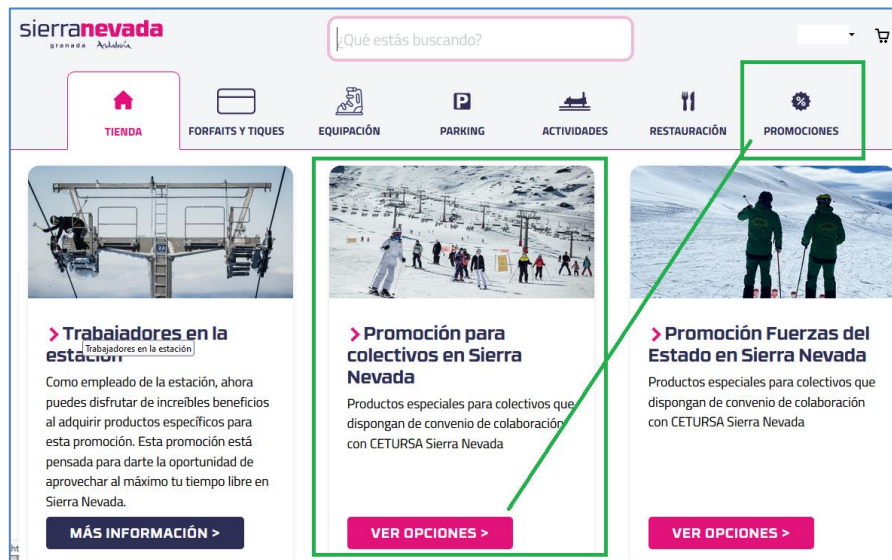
sierranevada
granada Andalucía

¿Qué estás buscando?

TIENDA
FORFAITS Y TIQUES
EQUIPACIÓN
PARKING
ACTIVIDADES
RESTAURACIÓN
PROMOCIONES

> Trabajadores en la estación
Trabajadores en la estación

Como empleado de la estación, ahora puedes disfrutar de increíbles beneficios al adquirir productos específicos para esta promoción. Esta promoción está pensada para darte la oportunidad de aprovechar al máximo tu tiempo libre en Sierra Nevada.

MÁS INFORMACIÓN >

> Promoción para colectivos en Sierra Nevada

Productos especiales para colectivos que dispongan de convenio de colaboración con CETURSA Sierra Nevada

VER OPCIONES >

> Promoción Fuerzas del Estado en Sierra Nevada

Productos especiales para colectivos que dispongan de convenio de colaboración con CETURSA Sierra Nevada

VER OPCIONES >

ht